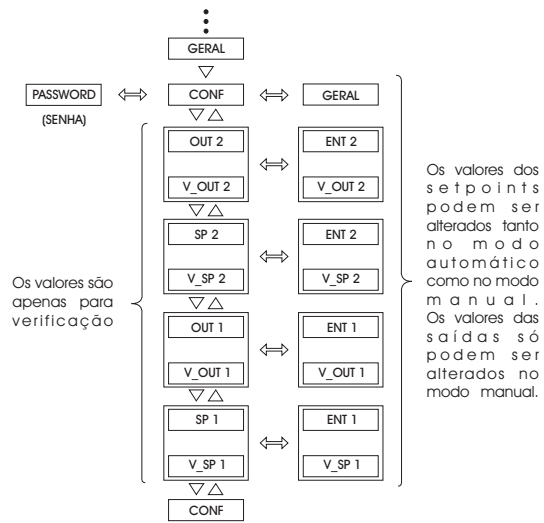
GERAL

PASSWORD
(SENHA)

CONF

GERAL

OUT 2
V_OUT 2

ENT 2
V_OUT 2

SP 2
V_SP 2

ENT 2
V_SP 2

OUT 1
V_OUT 1

ENT 1
V_OUT 1

SP 1
V_SP 1

ENT 1
V_SP 1

CONF

Os valores são apenas para verificação

Os valores dos setpoints podem ser alterados tanto no modo automático como no modo manual. Os valores das saídas só podem ser alterados no modo manual.